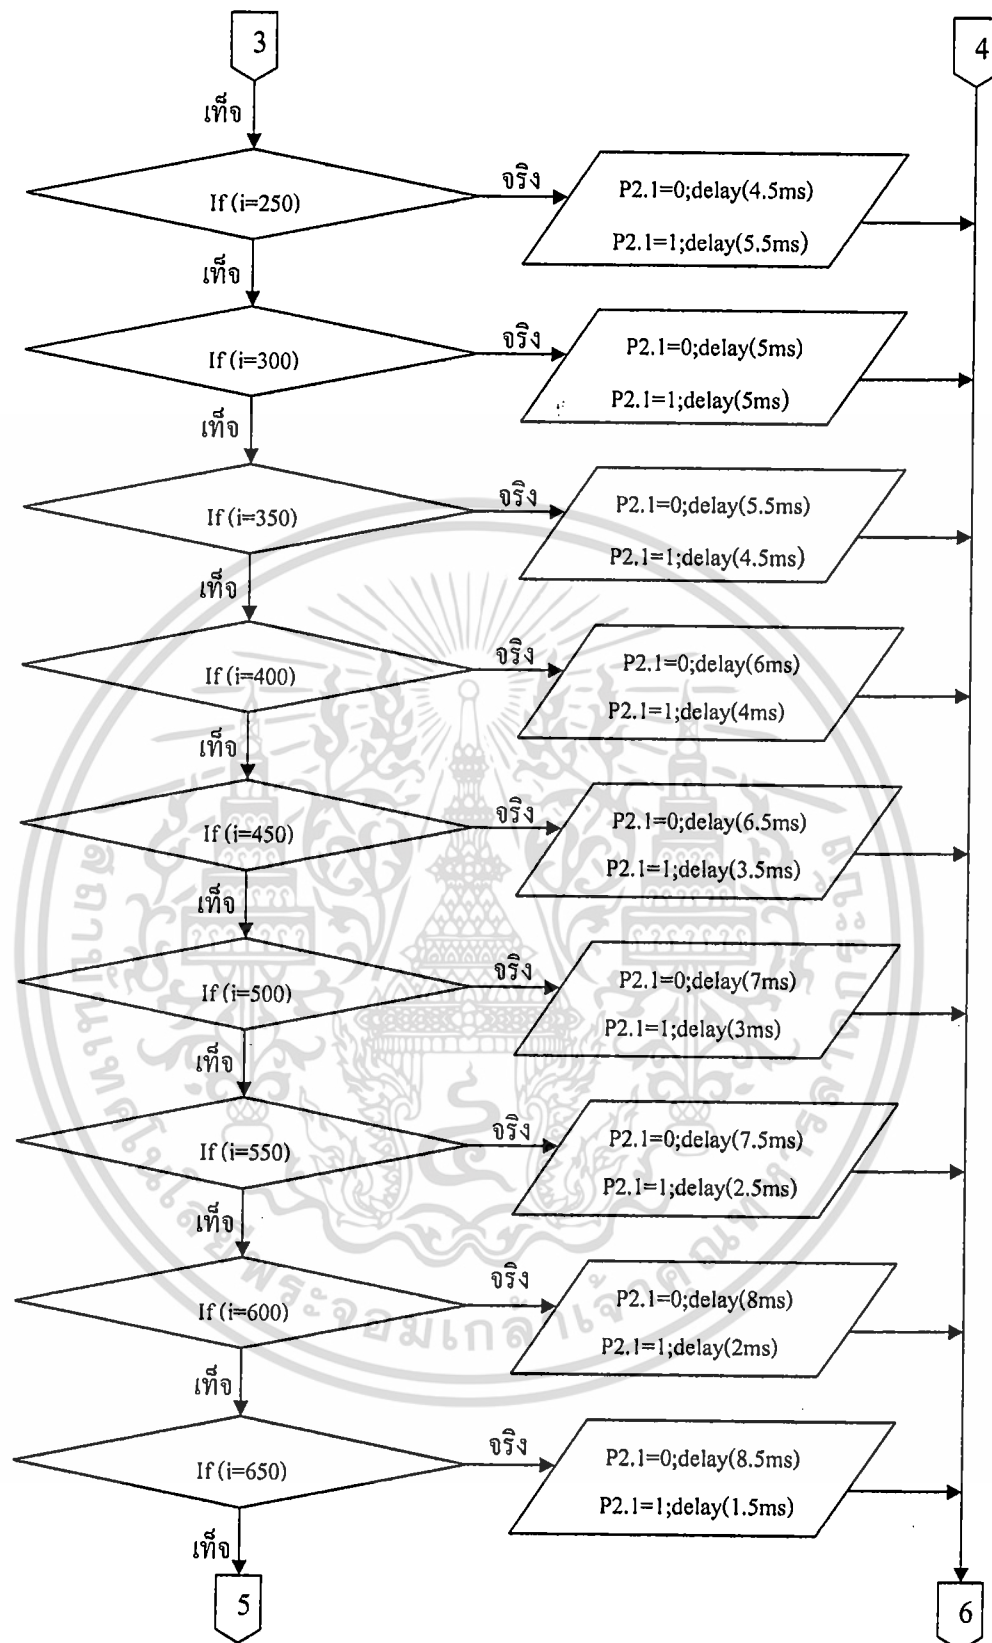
3

4

เท็จ

If (i=250)

จริง

P2.1=0;delay(4.5ms)

P2.1=1;delay(5.5ms)

เท็จ

If (i=300)

จริง

P2.1=0;delay(5ms)

P2.1=1;delay(5ms)

เท็จ

If (i=350)

จริง

P2.1=0;delay(5.5ms)

P2.1=1;delay(4.5ms)

เท็จ

If (i=400)

จริง

P2.1=0;delay(6ms)

P2.1=1;delay(4ms)

เท็จ

If (i=450)

จริง

P2.1=0;delay(6.5ms)

P2.1=1;delay(3.5ms)

เท็จ

If (i=500)

จริง

P2.1=0;delay(7ms)

P2.1=1;delay(3ms)

เท็จ

If (i=550)

จริง

P2.1=0;delay(7.5ms)

P2.1=1;delay(2.5ms)

เท็จ

If (i=600)

จริง

P2.1=0;delay(8ms)

P2.1=1;delay(2ms)

เท็จ

If (i=650)

จริง

P2.1=0;delay(8.5ms)

P2.1=1;delay(1.5ms)

เท็จ

5

6

สถาบันเทคโนโลยีพระจอมเกล้าเจ้าคุณทหารลาดกระบัง